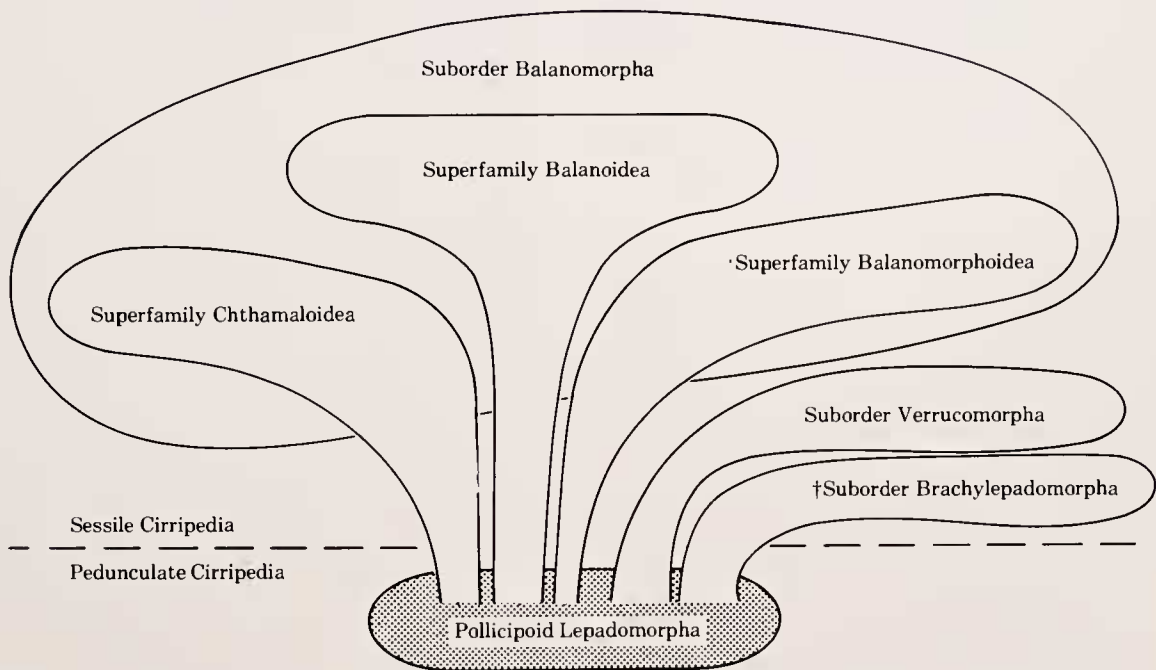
Suborder Balanomorpha

Superfamily Balanoidea

Superfamily Balanomorphoidea

Superfamily Chthamaloidea

Suborder Verrucomorpha

†Suborder Brachylepadomorpha

Sessile Cirripedia

Pedunculate Cirripedia

Pollicipoid Lepadomorpha